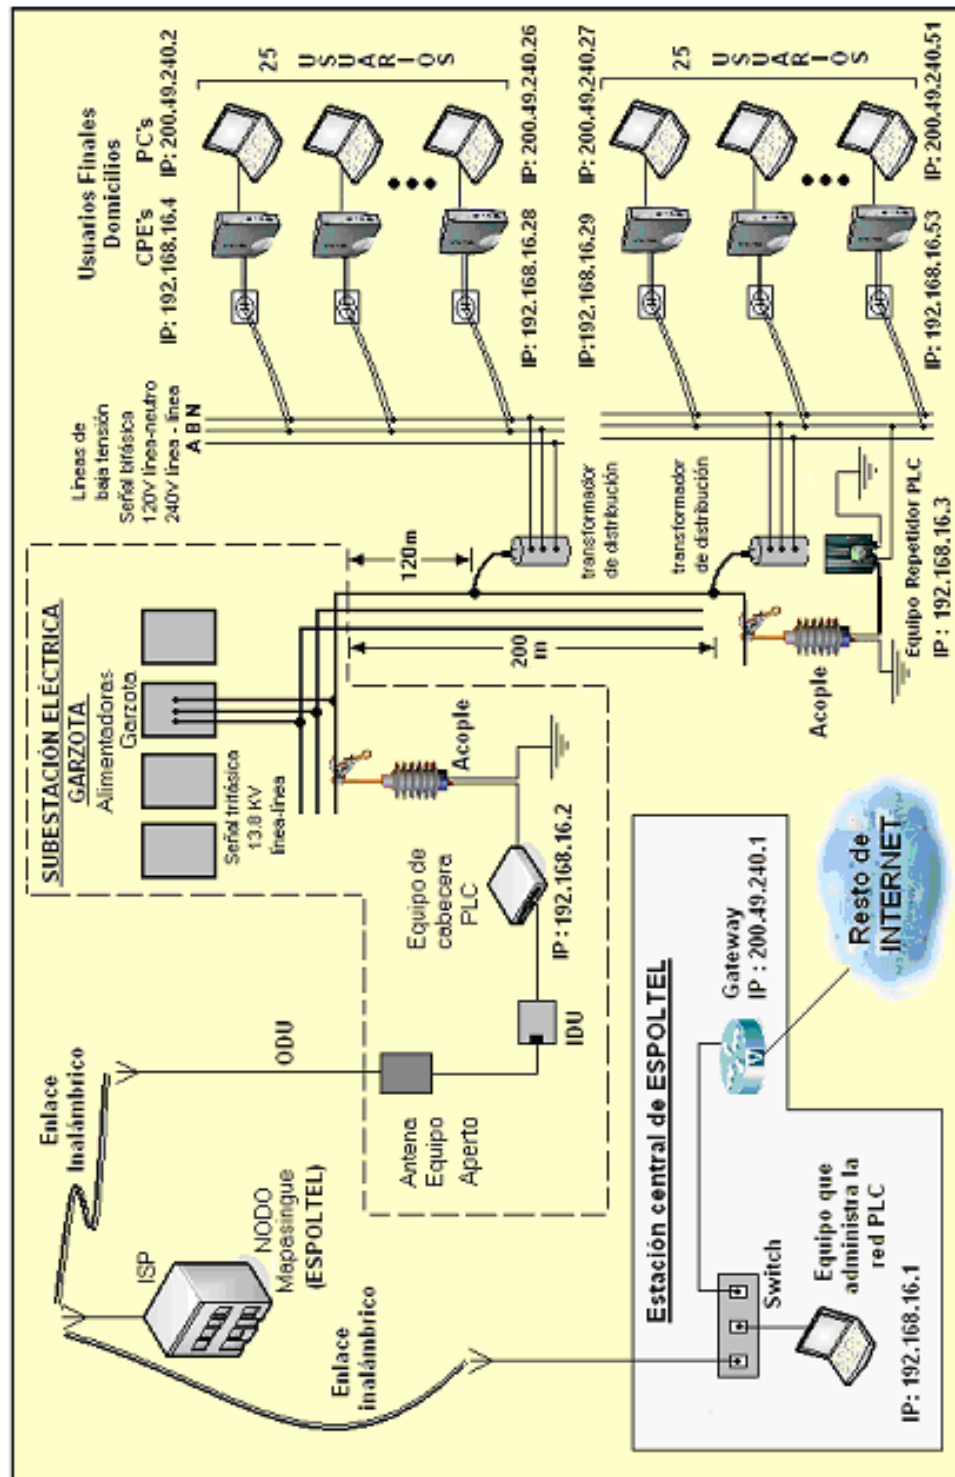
Usuarios Finales Domicilios

CPE's IP: 192.168.16.4

PC's IP: 200.49.240.2

25 USUARIOS

IP: 192.168.16.28

IP: 200.49.240.26

IP:192.168.16.29

IP: 200.49.240.27

25 USUARIOS

IP: 192.168.16.53

IP: 200.49.240.51

Líneas de baja tensión Señal bifásica 120V línea-neutro 240V línea - línea A B N

transformador de distribución

transformador de distribución

Equipo Repetidor PLC IP : 192.168.16.3

SUBESTACIÓN ELÉCTRICA GARZOTA

Alimentadores Garzota

Señal trifásica 13.8 KV línea-línea

120m

200 m

Acople

Acople

Equipo de cabecera PLC

IP : 192.168.16.2

Resto de INTERNET

Gateway IP : 200.49.240.1

IDU

ODU

Antena Equipo Aperto

Enlace Inalámbrico

ISP

NODO Mapasingue (ESPOLTEL)

Enlace inalámbrico

Estación central de ESPOLTEL

Switch

Equipo que administra la red PLC

IP: 192.168.16.1